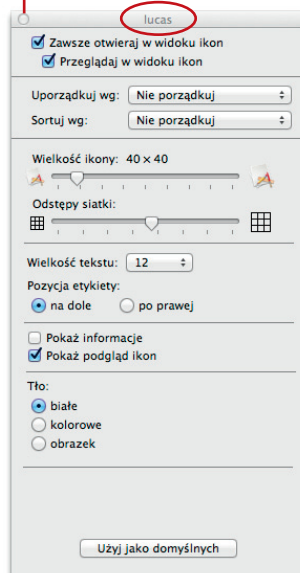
lucas

Zawsze otwieraj w widoku ikon

Przeglądaj w widoku ikon

Uporządkuj wg: Nie porządkuj

Sortuj wg: Nie porządkuj

Wielkość ikony: 40 × 40

Odstępy siatki:

Wielkość tekstu: 12

Pozycja etykiety:

na dole

po prawej

Pokaż informacje

Pokaż podgląd ikon

Tło:

białe

kolorowe

obrazek

Użyj jako domyślnych